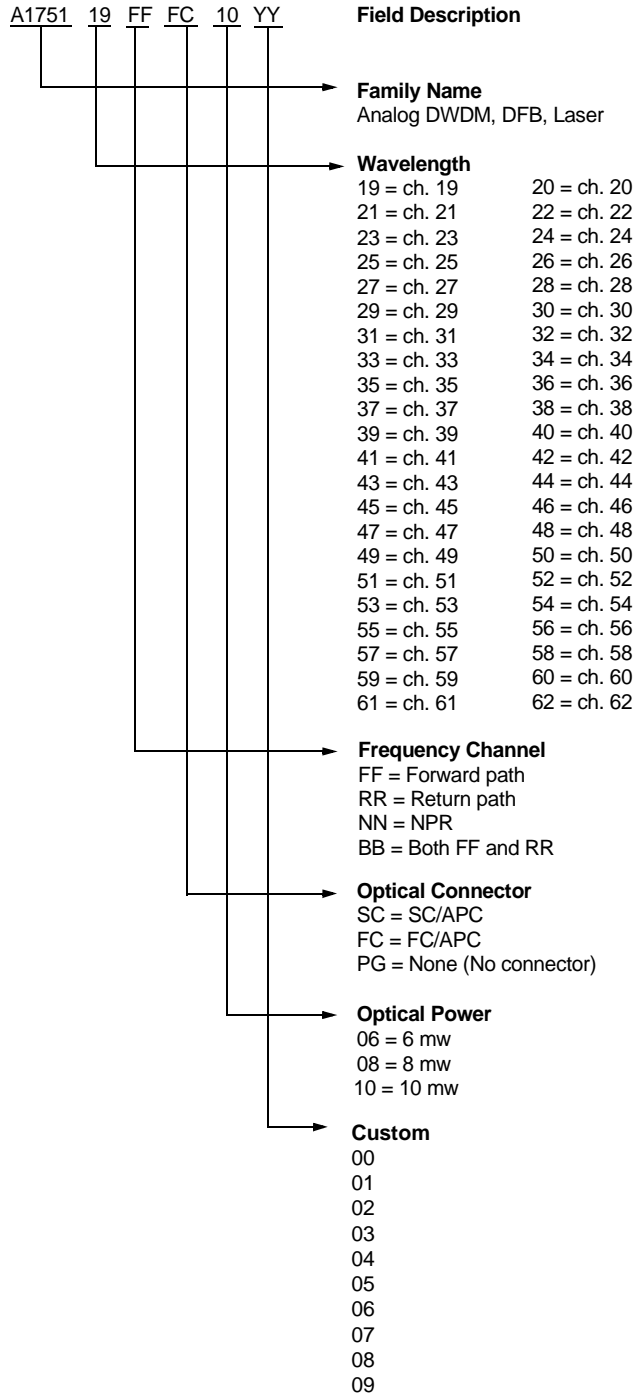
A1751 19 FF FC 10 YY

Field Description

Family Name
Analog DWDM, DFB, Laser

Wavelength
19 = ch. 19
20 = ch. 20
21 = ch. 21
22 = ch. 22
23 = ch. 23
24 = ch. 24
25 = ch. 25
26 = ch. 26
27 = ch. 27
28 = ch. 28
29 = ch. 29
30 = ch. 30
31 = ch. 31
32 = ch. 32
33 = ch. 33
34 = ch. 34
35 = ch. 35
36 = ch. 36
37 = ch. 37
38 = ch. 38
39 = ch. 39
40 = ch. 40
41 = ch. 41
42 = ch. 42
43 = ch. 43
44 = ch. 44
45 = ch. 45
46 = ch. 46
47 = ch. 47
48 = ch. 48
49 = ch. 49
50 = ch. 50
51 = ch. 51
52 = ch. 52
53 = ch. 53
54 = ch. 54
55 = ch. 55
56 = ch. 56
57 = ch. 57
58 = ch. 58
59 = ch. 59
60 = ch. 60
61 = ch. 61
62 = ch. 62

Frequency Channel
FF = Forward path
RR = Return path
NN = NPR
BB = Both FF and RR

Optical Connector
SC = SC/APC
FC = FC/APC
PG = None (No connector)

Optical Power
06 = 6 mw
08 = 8 mw
10 = 10 mw

Custom
00
01
02
03
04
05
06
07
08
09